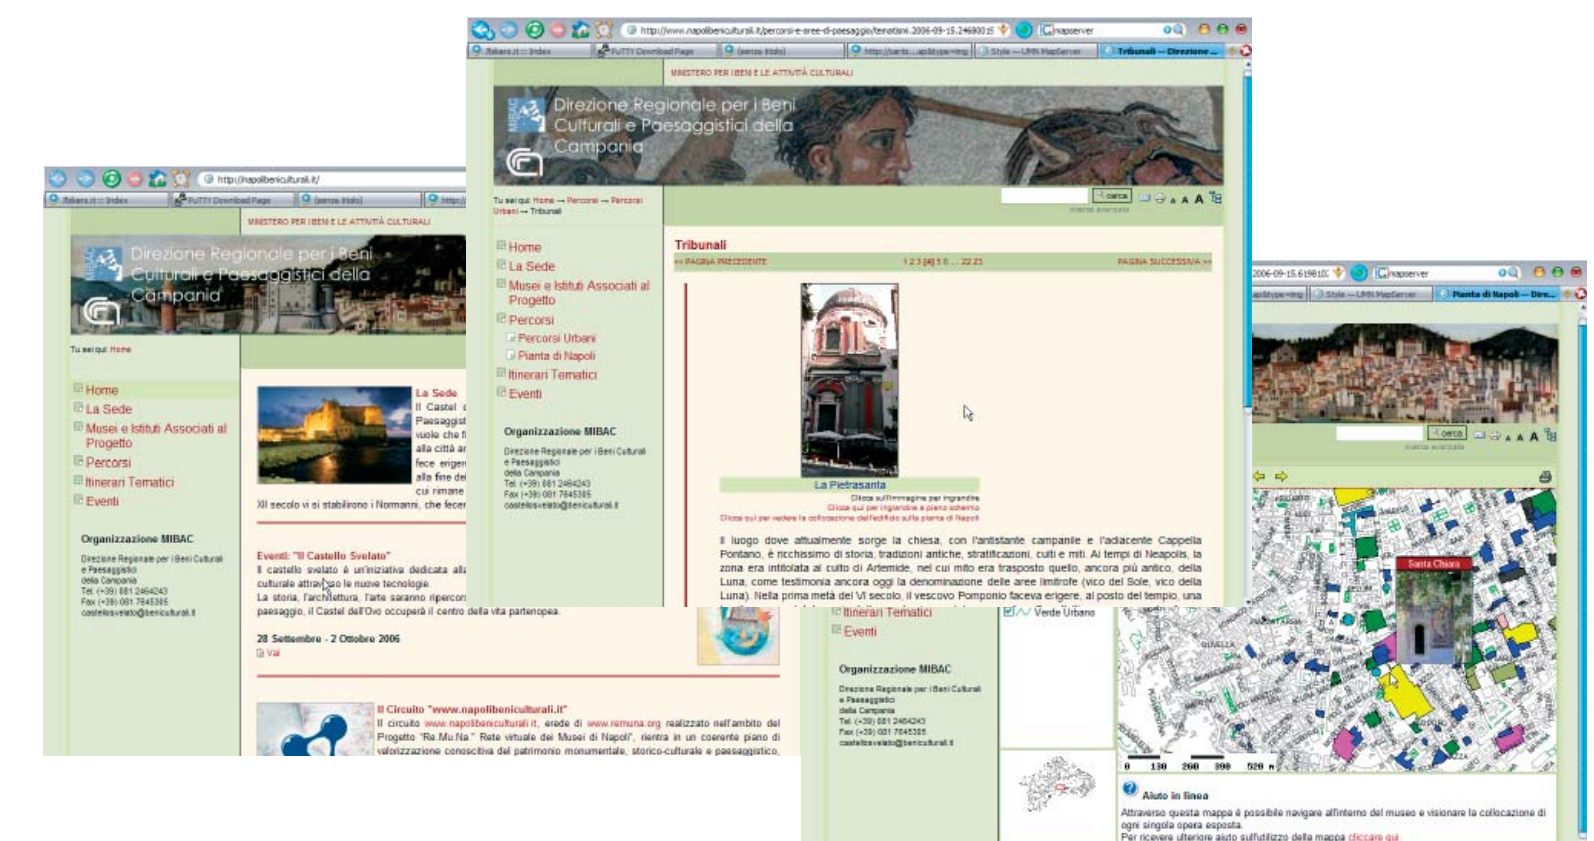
http://www.napolibeniculturali.it/percorsi-e-aree-di-paesaggio/tematismi.2006-09-15.2468003

MINISTERO PER I BENI E LE ATTIVITÀ CULTURALI

Direzione Regionale per i Beni Culturali e Paesaggistici della Campania

Tu sei qui: Home → Percorsi → Percorsi Urbani → Tribunali

Home
La Sede
Musei e Istituti Associati al Progetto
Percorsi
Percorsi Urbani
Pianta di Napoli
Itinerari Tematici
Eventi

Organizzazione MIBAC

Direzione Regionale per i Beni Culturali e Paesaggistici della Campania
Tel. (+39) 081 2464243
Fax (+39) 081 7645385
castelsvelato@beniculturali.it

Tribunali

<< PAGINA PRECEDENTE 1 2 3 [4] 5 6 ... 22 23 PAGINA SUCCESSIVA >>

La Pietrasanta

Clicca sull'immagine per ingrandire
Clicca qui per ingrandire a pieno schermo
Clicca qui per vedere la collocazione dell'edificio sulla pianta di Napoli

Il luogo dove attualmente sorge la chiesa, con l'antistante campanile e l'adiacente Cappella Pontano, è ricchissimo di storia, tradizioni antiche, stratificazioni, culti e miti. Ai tempi di Neapolis, la zona era intitolata al culto di Artemide, nel cui mito era trasposto quello, ancora più antico, della Luna, come testimonia ancora oggi la denominazione delle aree limitrofe (vico del Sole, vico della Luna). Nella prima metà del VI secolo, il vescovo Pomponio faceva erigere, al posto del tempio, una

http://napolibeniculturali.it/

MINISTERO PER I BENI E LE ATTIVITÀ CULTURALI

Direzione Regionale per i Beni Culturali e Paesaggistici della Campania

Tu sei qui: Home

Home
La Sede
Musei e Istituti Associati al Progetto
Percorsi
Itinerari Tematici
Eventi

Organizzazione MIBAC

Direzione Regionale per i Beni Culturali e Paesaggistici della Campania
Tel. (+39) 081 2464243
Fax (+39) 081 7645385
castelsvelato@beniculturali.it

La Sede
Il Castel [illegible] Paesaggist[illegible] vuole che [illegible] alla città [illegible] fece erige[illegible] alla fine de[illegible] cui rimane
XII secolo vi si stabilirono i Normanni, che fecer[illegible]

Eventi: "Il Castello Svelato"
Il castello svelato è un'iniziativa dedicata alla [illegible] culturale attraverso le nuove tecnologie. La storia, l'architettura, l'arte saranno ripercor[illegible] paesaggio, il Castel dell'Ovo occuperà il centro della vita partenopea.

28 Settembre - 2 Ottobre 2006
Vai

Il Circuito "www.napolibeniculturali.it"
Il circuito www.napolibeniculturali.it, erede di www.remuna.org realizzato nell'ambito del Progetto "Re.Mu.Na." Rete virtuale dei Musei di Napoli", rientra in un coerente piano di valorizzazione conoscitiva del patrimonio monumentale, storico-culturale e paesaggistico,

Itinerari Tematici
Eventi

Organizzazione MIBAC

Direzione Regionale per i Beni Culturali e Paesaggistici della Campania
Tel. (+39) 081 2464243
Fax (+39) 081 7645385
castelsvelato@beniculturali.it

Verde Urbano

Pianta di Napoli — Dire...

Santa Chiara

0 130 260 390 520 m

Aiuto in linea
Attraverso questa mappa è possibile navigare all'interno del museo e visionare la collocazione di ogni singola opera esposta.
Per ricevere ulteriore aiuto sull'utilizzo della mappa cliccare qui